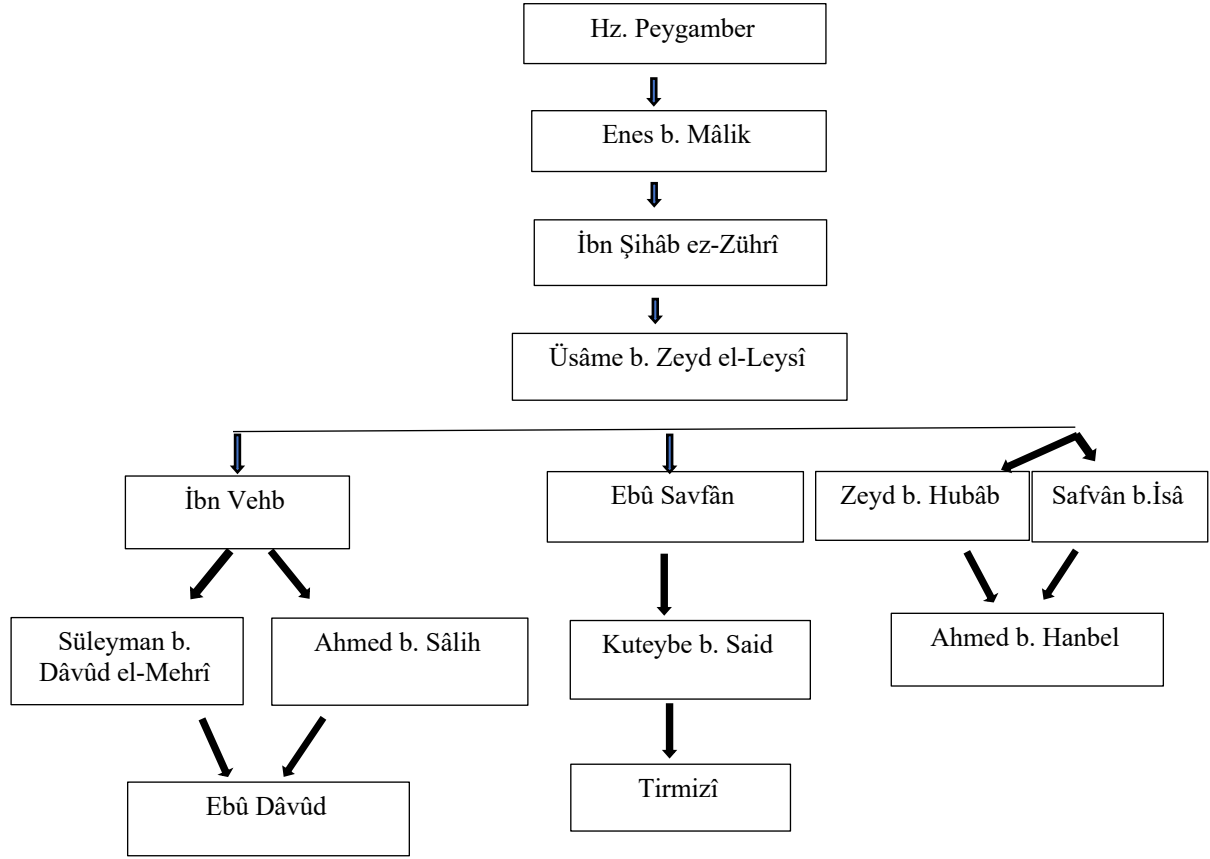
Hz. Peygamber

Enes b. Mâlik

İbn Şihâb ez-Zührî

Üsâme b. Zeyd el-Leysî

İbn Vehb

Ebû Savfân

Zeyd b. Hubâb

Safvân b.İsâ

Süleyman b. Dâvûd el-Mehrî

Ahmed b. Sâlih

Kuteybe b. Said

Ahmed b. Hanbel

Ebû Dâvûd

Tirmizî